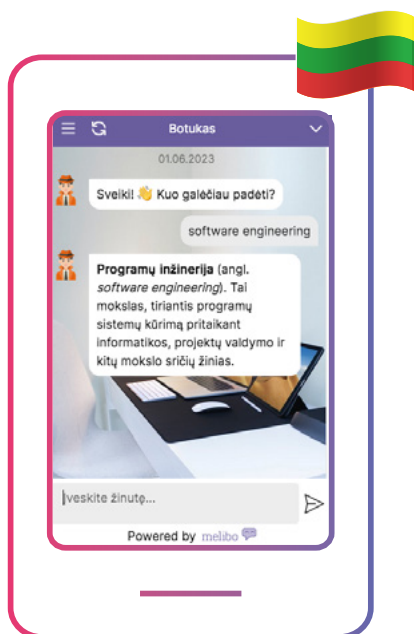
Botukas

01.06.2023

Sveiki! 👋 Kuo galėčiau padėti?

software engineering

**Programų inžinerija** (angl. *software engineering*). Tai mokslas, tiriantis programų sistemų kūrimą pritaikant informatikos, projektų valdymo ir kitų mokslo sričių žinias.

Įveskite žinutę...

Powered by melibo